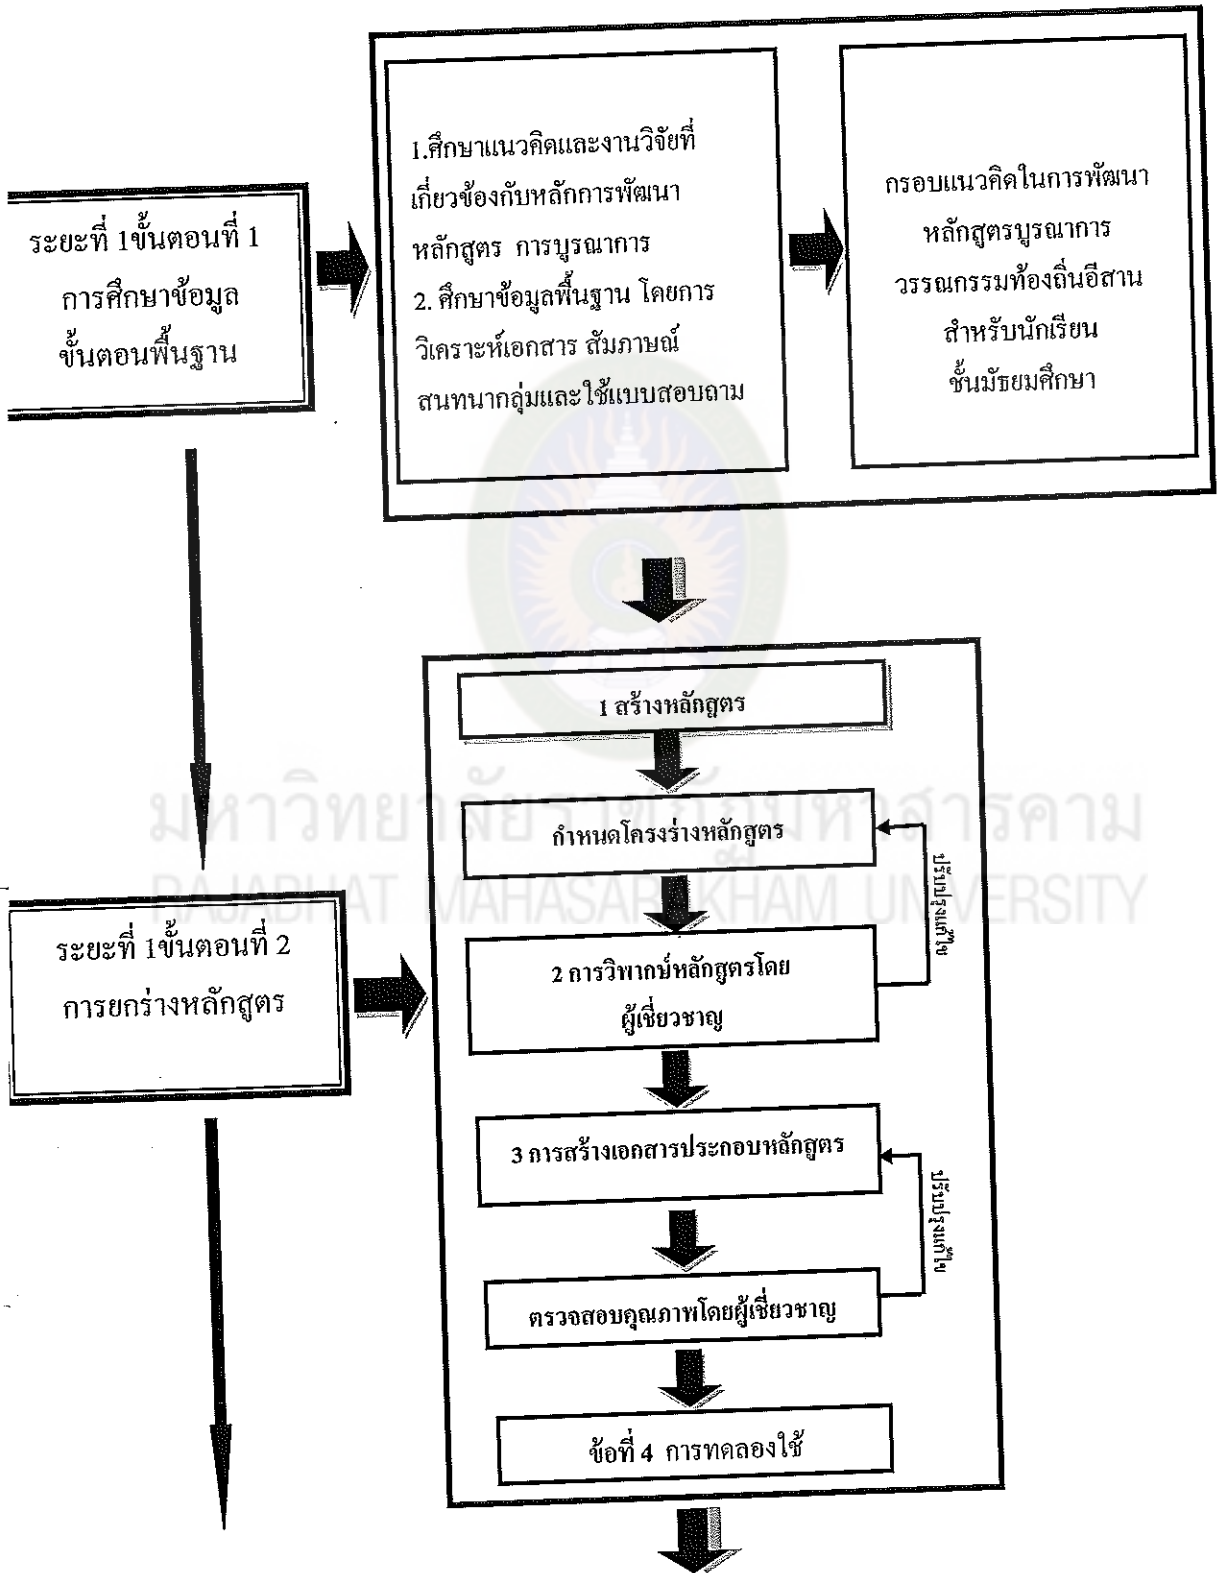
ระยะที่ 1ขั้นตอนที่ 1 การศึกษาข้อมูล ขั้นตอนพื้นฐาน

1.ศึกษาแนวคิดและงานวิจัยที่เกี่ยวข้องกับหลักการพัฒนาหลักสูตร การบูรณาการ
2. ศึกษาข้อมูลพื้นฐาน โดยการวิเคราะห์เอกสาร สัมภาษณ์ สนทนากลุ่มและใช้แบบสอบถาม

กรอบแนวคิดในการพัฒนาหลักสูตรบูรณาการ วรรณกรรมท้องถิ่นอีสาน สำหรับนักเรียน ชั้นมัธยมศึกษา

1 สร้างหลักสูตร

กำหนดโครงร่างหลักสูตร

ปรับปรุงแก้ไข

ระยะที่ 1ขั้นตอนที่ 2 การยกร่างหลักสูตร

2 การวิพากษ์หลักสูตรโดยผู้เชี่ยวชาญ

3 การสร้างเอกสารประกอบหลักสูตร

ปรับปรุงแก้ไข

ตรวจสอบคุณภาพโดยผู้เชี่ยวชาญ

ข้อที่ 4 การทดลองใช้

มหาวิทยาลัยราชภัฏมหาสารคาม
RAJABHAT MAHASARAKHAM UNIVERSITY